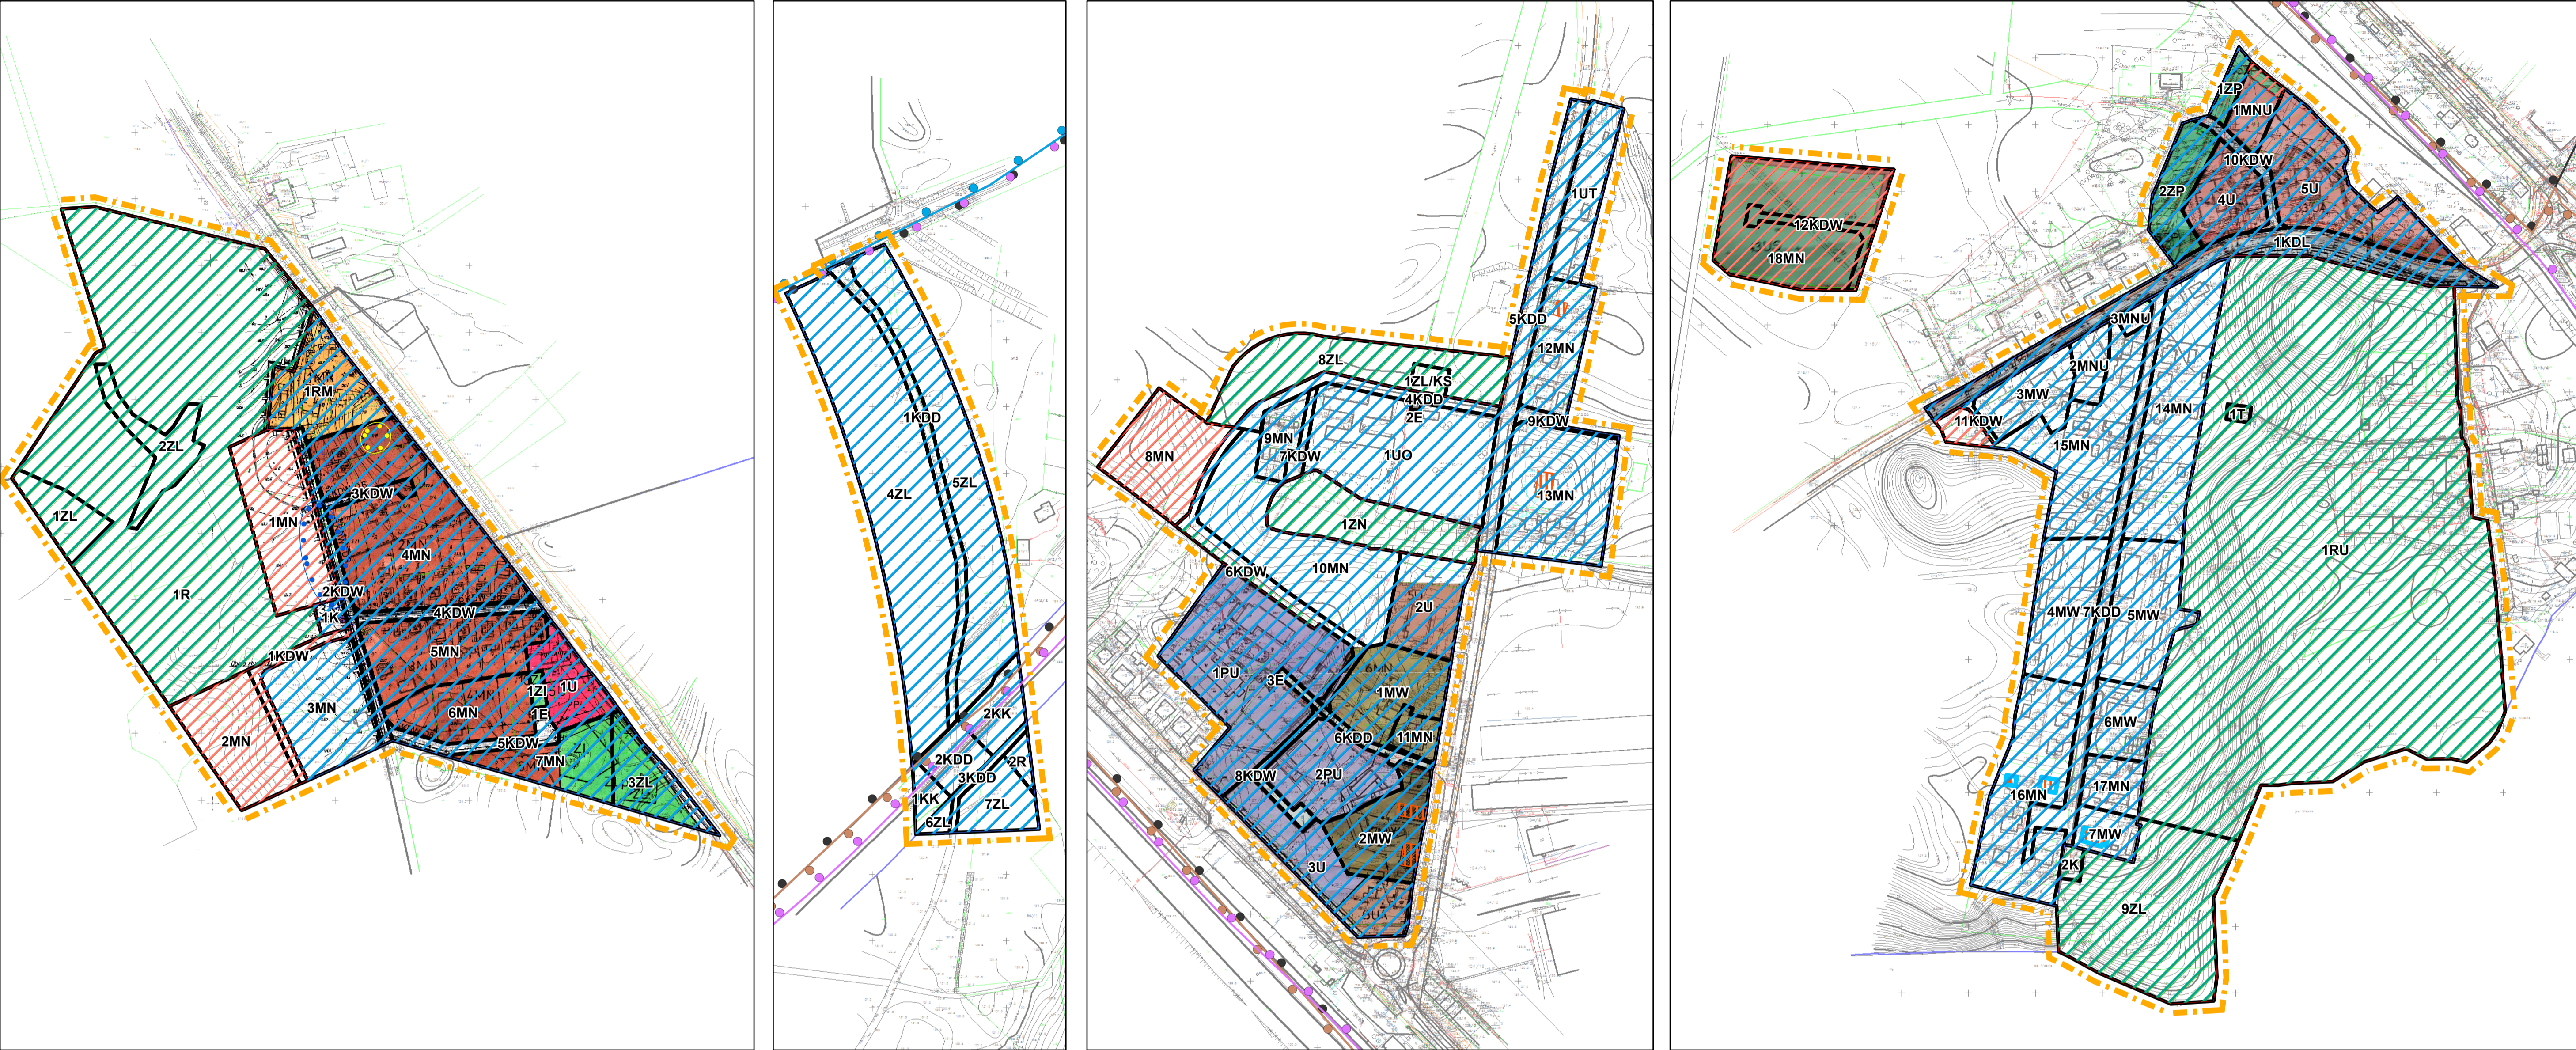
1ZL
2ZL
1R
1RM
1MN
3KDW
4MN
2KDW
1K
4KDW
5MN
1KDW
3MN
2MN
6MN
1ZI
1U
1E
5KDW
7MN
3ZL

1KDD
4ZL
5ZL
2KK
2KDD
3KDD
2R
1KK
7ZL
6ZL

1UT
5KDD
12MN
8ZL
1ZL/KS
4KDD
2E
9KDW
9MN
7KDW
1UO
8MN
13MN
1ZN
6KDW
10MN
2U
1PU
3E
1MW
6KDD
11MN
8KDW
2PU
2MW
3U
5U

1ZP
1MNU
12KDW
18MN
10KDW
2ZP
4U
5U
1KDL
3MNU
2MNU
3MW
11KDW
14MN
1T
15MN
1RU
4MW
7KDD
5MW
6MW
16MN
17MN
7MW
2K
9ZL